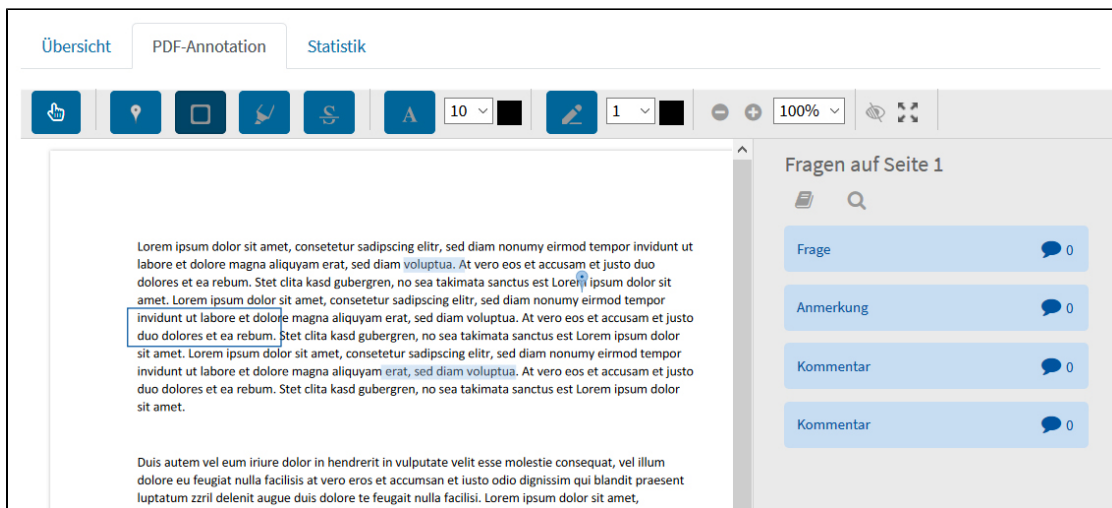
Übersicht PDF-Annotation Statistik

10 1 100%

Lorem ipsum dolor sit amet, consetetur sadipscing elitr, sed diam nonumy eirmod tempor invidunt ut labore et dolore magna aliquyam erat, sed diam voluptua. At vero eos et accusam et justo duo dolores et ea rebum. Stet clita kasd gubergren, no sea takimata sanctus est Lorem ipsum dolor sit amet. Lorem ipsum dolor sit amet, consetetur sadipscing elitr, sed diam nonumy eirmod tempor invidunt ut labore et dolore magna aliquyam erat, sed diam voluptua. At vero eos et accusam et justo duo dolores et ea rebum. Stet clita kasd gubergren, no sea takimata sanctus est Lorem ipsum dolor sit amet. Lorem ipsum dolor sit amet, consetetur sadipscing elitr, sed diam nonumy eirmod tempor invidunt ut labore et dolore magna aliquyam erat, sed diam voluptua. At vero eos et accusam et justo duo dolores et ea rebum. Stet clita kasd gubergren, no sea takimata sanctus est Lorem ipsum dolor sit amet.

Duis autem vel eum iriure dolor in hendrerit in vulputate velit esse molestie consequat, vel illum dolore eu feugiat nulla facilisis at vero eros et accumsan et iusto odio dignissim qui blandit praesent luptatum zzril delenit augue duis dolore te feugait nulla facilisi. Lorem ipsum dolor sit amet,

Fragen auf Seite 1

Frage 0

Anmerkung 0

Kommentar 0

Kommentar 0